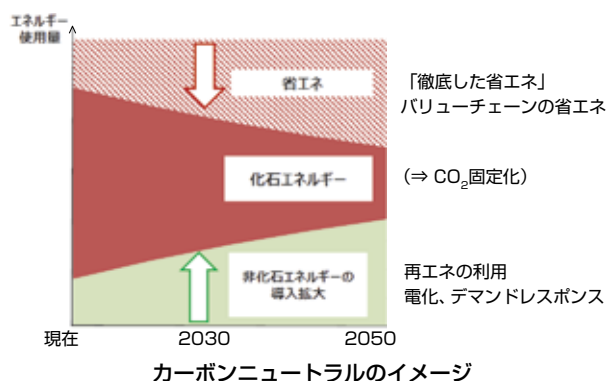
エネルギー使用量

省エネ

「徹底した省エネ」
バリューチェーンの省エネ

化石エネルギー

(⇒ $CO_2$固定化)

非化石エネルギーの導入拡大

再エネの利用
電化、デマンドレスポンス

現在
2030
2050

カーボンニュートラルのイメージ